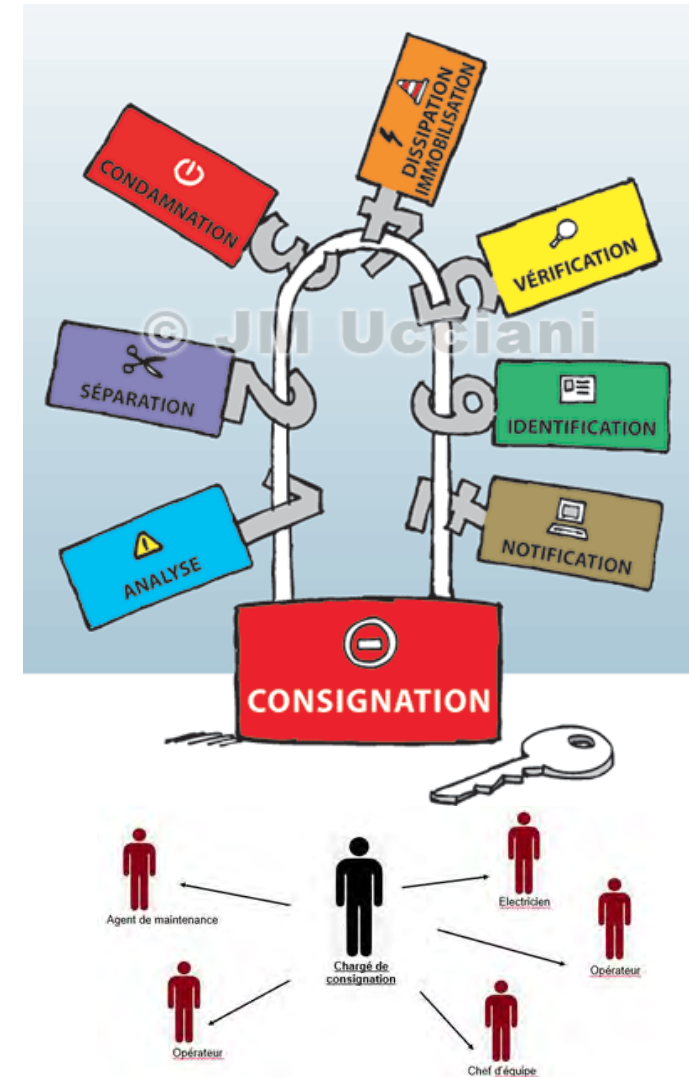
CONDAMNATION

DISSIPATION IMMOBILISATION

VÉRIFICATION

© JM Ucciani

SÉPARATION

IDENTIFICATION

ANALYSE

NOTIFICATION

1 2 3 4 5 6 7

CONSIGNATION

Agent de maintenance

Electricien

Chargé de consignation

Opérateur

Opérateur

Chef d'équipe